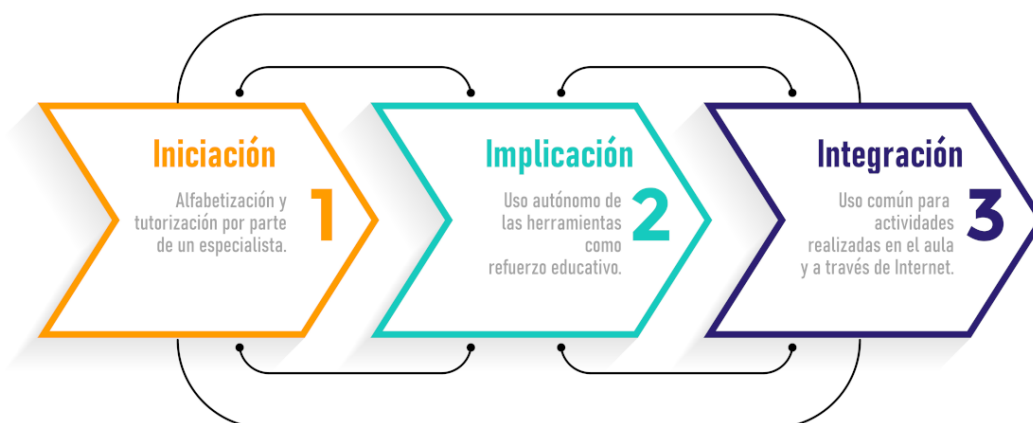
Iniciación

Alfabetización y tutorización por parte de un especialista.

1

Implicación

Uso autónomo de las herramientas como refuerzo educativo.

2

Integración

Uso común para actividades realizadas en el aula y a través de Internet.

3